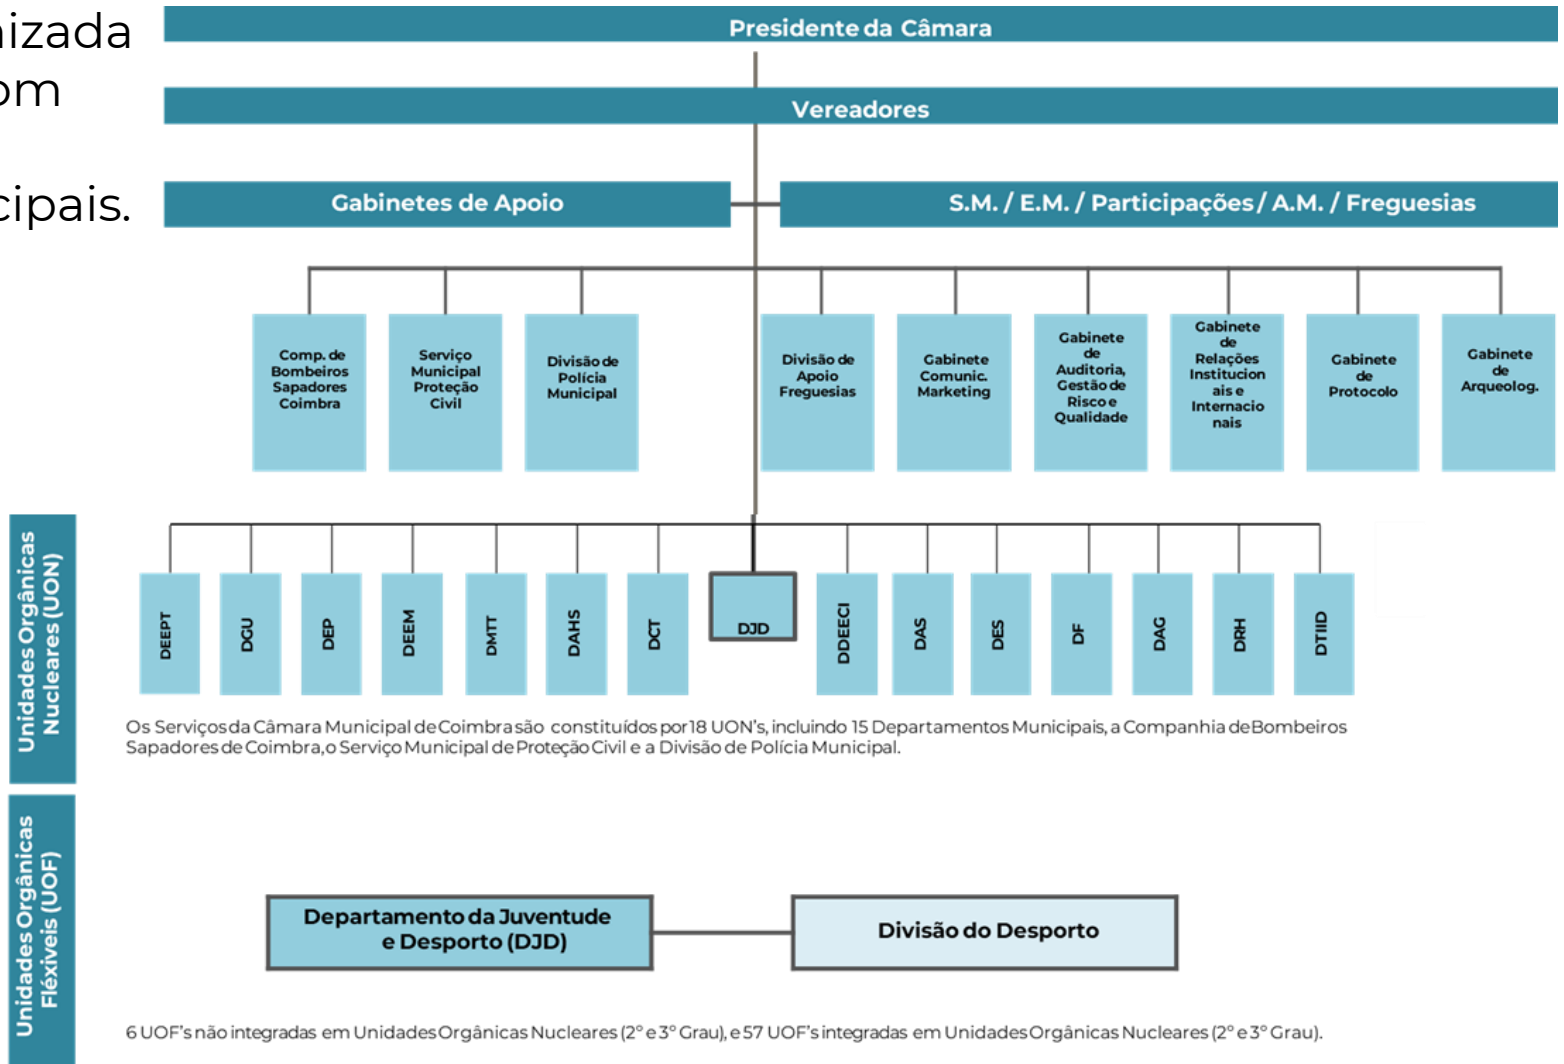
izada
om
cipais.

Presidente da Câmara

Vereadores

Gabinetes de Apoio

S.M. / E.M. / Participações / A.M. / Freguesias

Comp. de Bombeiros Sapadores Coimbra

Serviço Municipal Proteção Civil

Divisão de Polícia Municipal

Divisão de Apoio Freguesias

Gabinete Comunic. Marketing

Gabinete de Auditoria, Gestão de Risco e Qualidade

Gabinete de Relações Institucion ais e Internacio nais

Gabinete de Protocolo

Gabinete de Arqueolog.

Unidades Orgânicas Nucleares (UON)

DEEPT

DGU

DEP

DEEM

DMTT

DAHS

DCT

DJD

DDEECI

DAS

DES

DF

DAG

DRH

DTIID

Os Serviços da Câmara Municipal de Coimbra são constituídos por 18 UON's, incluindo 15 Departamentos Municipais, a Companhia de Bombeiros Sapadores de Coimbra, o Serviço Municipal de Proteção Civil e a Divisão de Polícia Municipal.

Unidades Orgânicas Flexíveis (UOF)

Departamento da Juventude e Desporto (DJD)

Divisão do Desporto

6 UOF's não integradas em Unidades Orgânicas Nucleares (2° e 3° Grau), e 57 UOF's integradas em Unidades Orgânicas Nucleares (2° e 3° Grau).